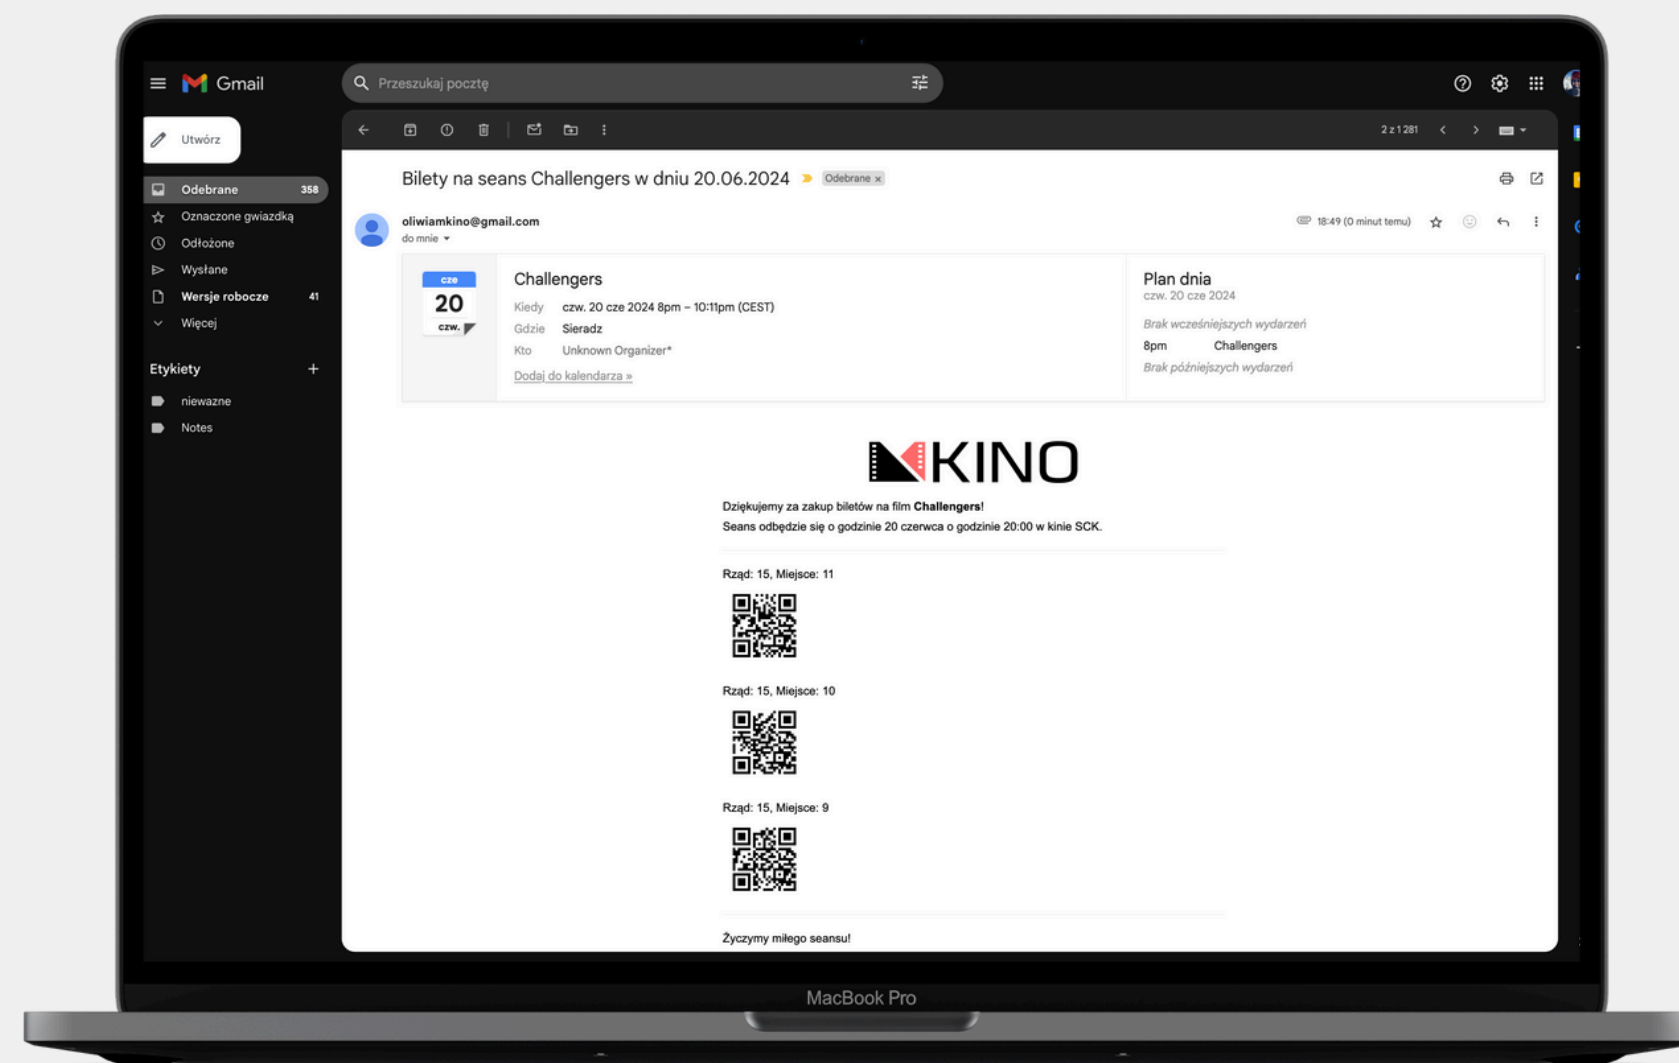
Gmail

Przeszukaj pocztę

Utwórz

Odebrane 358
Oznaczone gwiazdką
Odłożone
Wysłane
Wersje robocze 41
Więcej

Etykiety +
niewazne
Notes

2 z 1 281

Bilety na seans Challengers w dniu 20.06.2024 Odebrane ×

oliwiamkino@gmail.com
do mnie

18:49 (0 minut temu)

cze
20
czw.

Challengers
Kiedy czw. 20 cze 2024 8pm – 10:11pm (CEST)
Gdzie Sieradz
Kto Unknown Organizer*
Dodaj do kalendarza »

Plan dnia
czw. 20 cze 2024
Brak wcześniejszych wydarzeń
8pm Challengers
Brak późniejszych wydarzeń

KINO

Dziękujemy za zakup biletów na film **Challengers**!
Seans odbędzie się o godzinie 20 czerwca o godzinie 20:00 w kinie SCK.

Rząd: 15, Miejsce: 11

Rząd: 15, Miejsce: 10

Rząd: 15, Miejsce: 9

Życzymy miłego seansu!

MacBook Pro